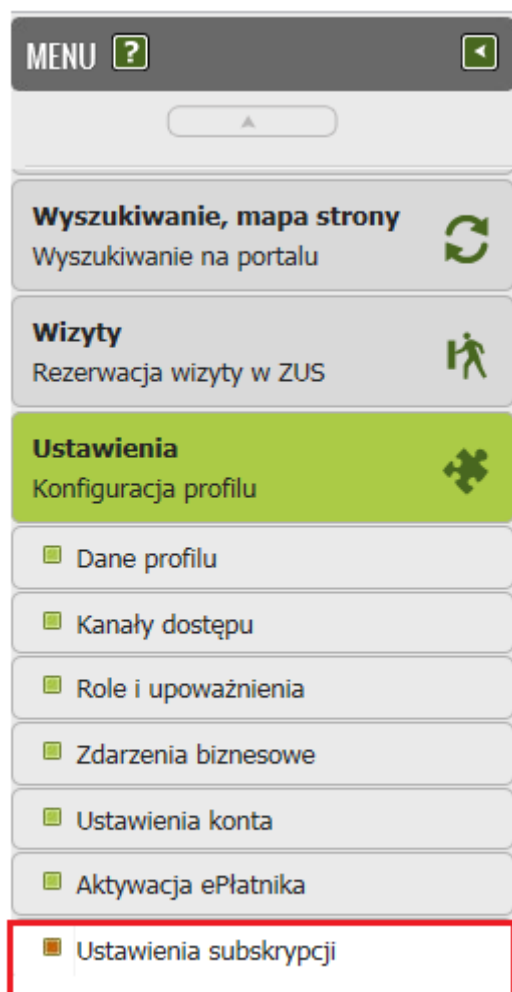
MENU ?

Wyszukiwanie, mapa strony
Wyszukiwanie na portalu

Wizyty
Rezerwacja wizyty w ZUS

Ustawienia
Konfiguracja profilu

Dane profilu

Kanały dostępu

Role i upoważnienia

Zdarzenia biznesowe

Ustawienia konta

Aktywacja ePłatnika

Ustawienia subskrypcji